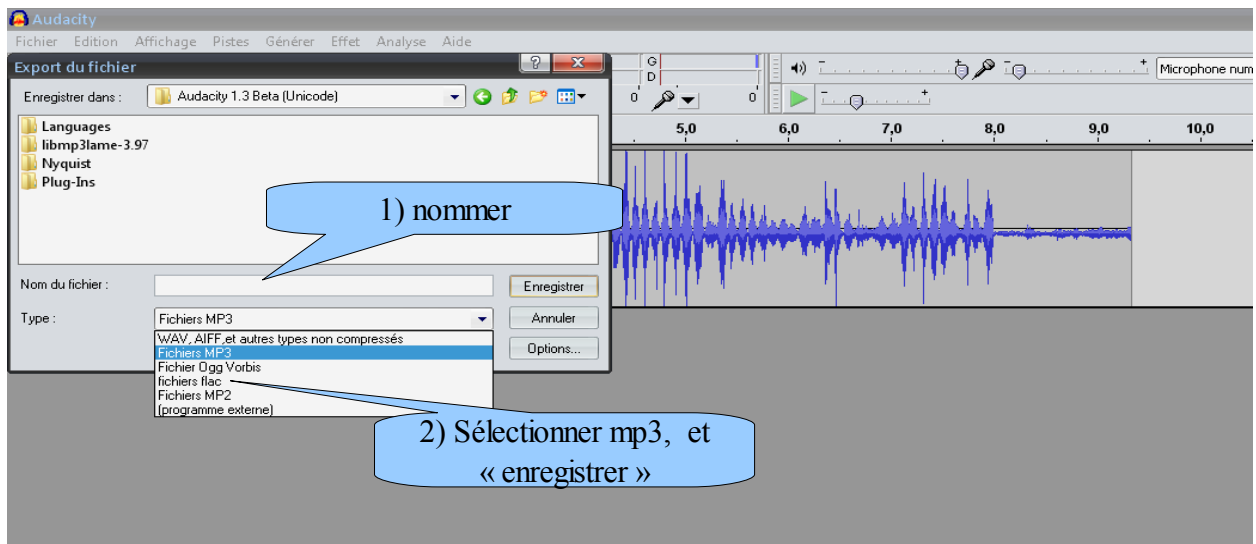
Audacity
Fichier Edition Affichage Pistes Générer Effet Analyse Aide
Export du fichier
G
D
Microphone num
Enregistrer dans : Audacity 1.3 Beta (Unicode)
0 0
Languages
libmp3lame-3.97
Nyquist
Plug-Ins
5,0 6,0 7,0 8,0 9,0 10,0
1) nommer
Nom du fichier :
Enregistrer
Type : Fichiers MP3
Annuler
WAV, AIFF,et autres types non compressés
Fichiers MP3
Fichier Ogg Vorbis
fichiers flac
Fichiers MP2
(programme externe)
Options...
2) Sélectionner mp3, et « enregistrer »